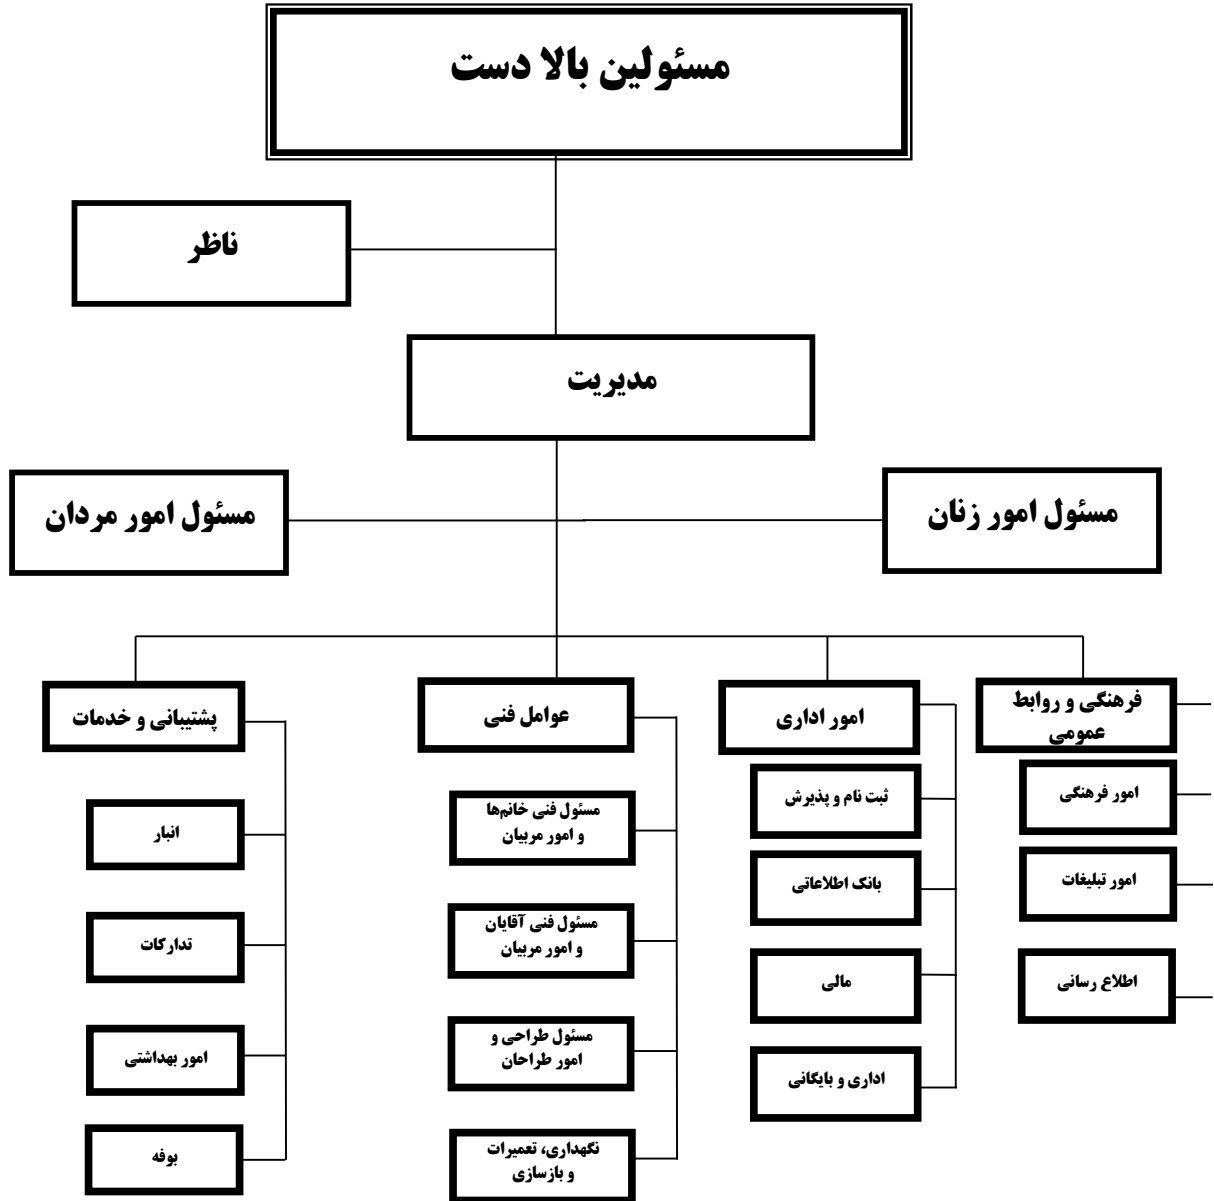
مسئولین بالا دست

ناظر

مدیریت

مسئول امور زنان

مسئول امور مردان

فرهنگی و روابط عمومی

امور فرهنگی

امور تبلیغات

اطلاع رسانی

امور اداری

ثبت نام و پذیرش

بانک اطلاعاتی

مالی

اداری و بایگانی

عوامل فنی

مسئول فنی خانم‌ها و امور مربیان

مسئول فنی آقایان و امور مربیان

مسئول طراحی و امور طراحان

نگهداری، تعمیرات و بازسازی

پشتیبانی و خدمات

انبار

تدارکات

امور بهداشتی

بوفه